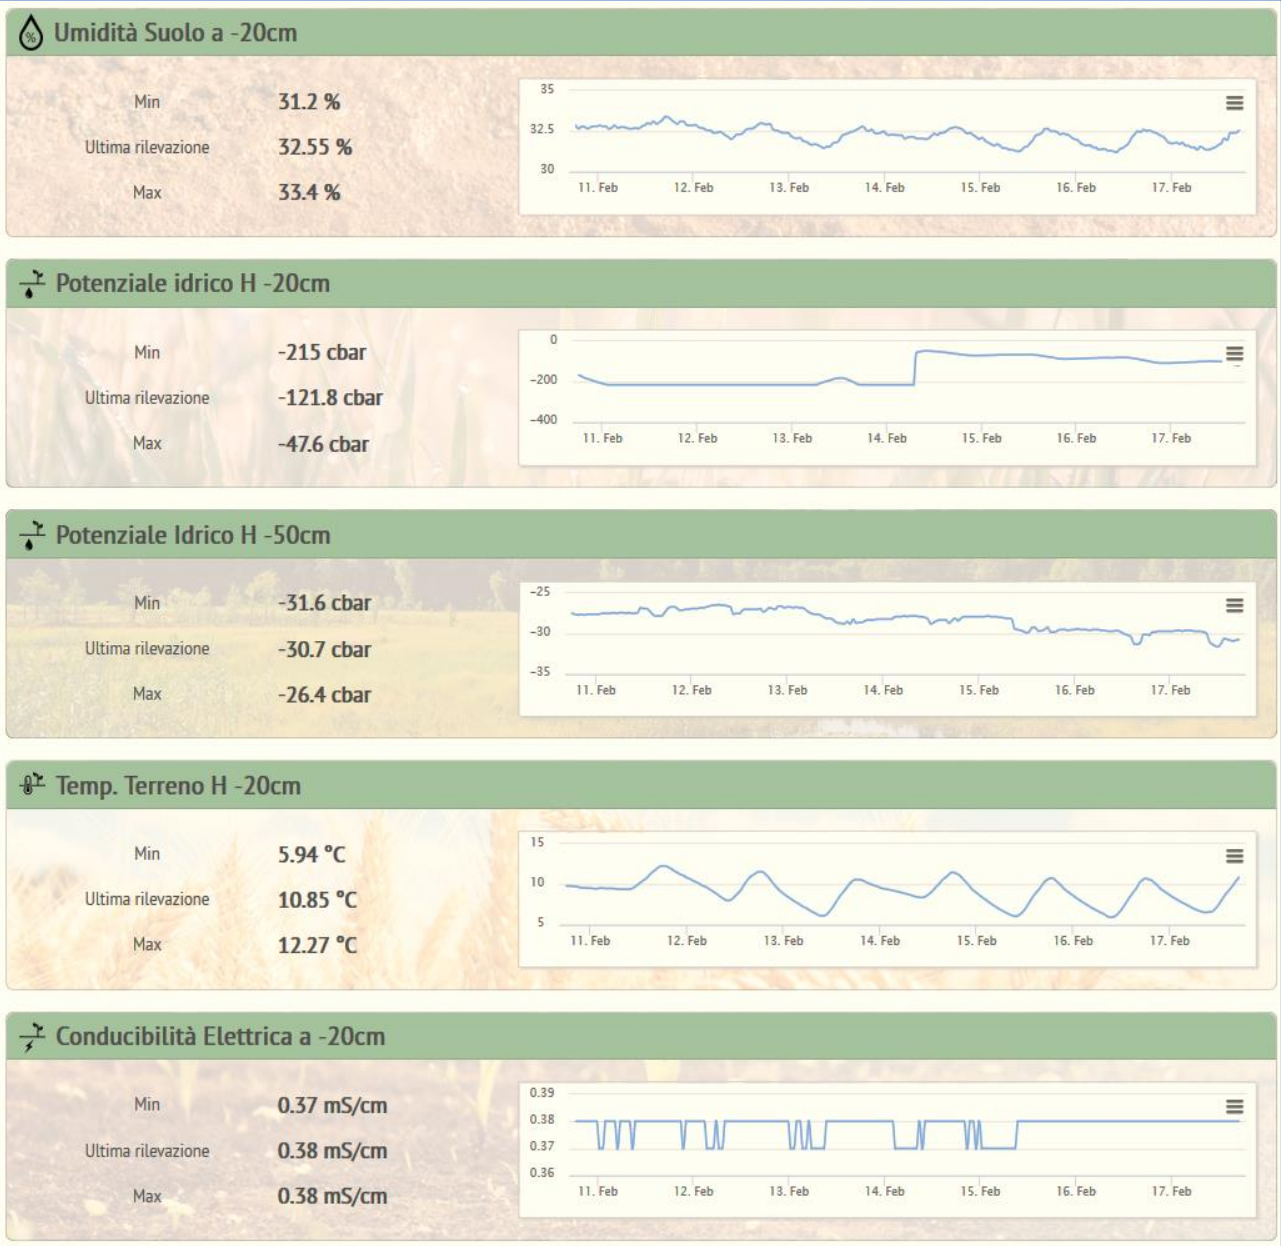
Umidità Suolo a -20cm

Min 31.2 %

Ultima rilevazione 32.55 %

Max 33.4 %

35
32.5
30
11. Feb 12. Feb 13. Feb 14. Feb 15. Feb 16. Feb 17. Feb

Potenziale idrico H -20cm

Min -215 cbar

Ultima rilevazione -121.8 cbar

Max -47.6 cbar

0
-200
-400
11. Feb 12. Feb 13. Feb 14. Feb 15. Feb 16. Feb 17. Feb

Potenziale Idrico H -50cm

Min -31.6 cbar

Ultima rilevazione -30.7 cbar

Max -26.4 cbar

-25
-30
-35
11. Feb 12. Feb 13. Feb 14. Feb 15. Feb 16. Feb 17. Feb

Temp. Terreno H -20cm

Min 5.94 °C

Ultima rilevazione 10.85 °C

Max 12.27 °C

15
10
5
11. Feb 12. Feb 13. Feb 14. Feb 15. Feb 16. Feb 17. Feb

Conducibilità Elettrica a -20cm

Min 0.37 mS/cm

Ultima rilevazione 0.38 mS/cm

Max 0.38 mS/cm

0.39
0.38
0.37
0.36
11. Feb 12. Feb 13. Feb 14. Feb 15. Feb 16. Feb 17. Feb